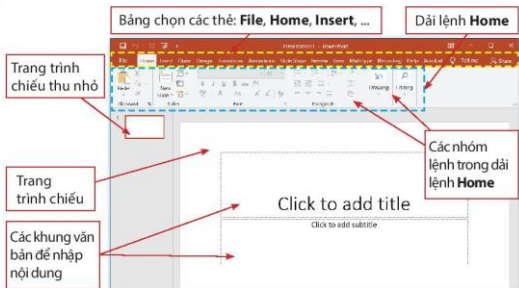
Bảng chọn các thẻ: **File**, **Home**, **Insert**, ...

Dải lệnh **Home**

Trang trình chiếu thu nhỏ

Trang trình chiếu

Các khung văn bản để nhập nội dung

Các nhóm lệnh trong dải lệnh **Home**

File Home Insert Draw Design Transitions Animations Slide Show Review View

Click to add title

Click to add subtitle